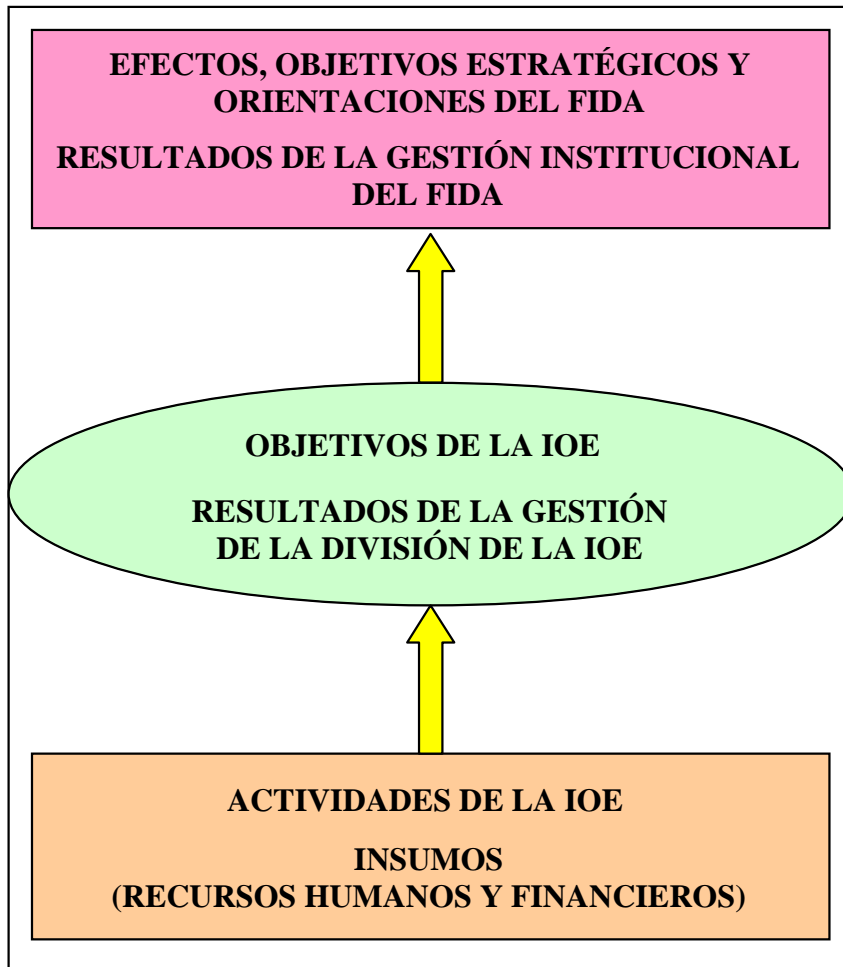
EFECTOS, OBJETIVOS ESTRATÉGICOS Y ORIENTACIONES DEL FIDA

RESULTADOS DE LA GESTIÓN INSTITUCIONAL DEL FIDA

OBJETIVOS DE LA IOE

RESULTADOS DE LA GESTIÓN DE LA DIVISIÓN DE LA IOE

ACTIVIDADES DE LA IOE

INSUMOS
(RECURSOS HUMANOS Y FINANCIEROS)